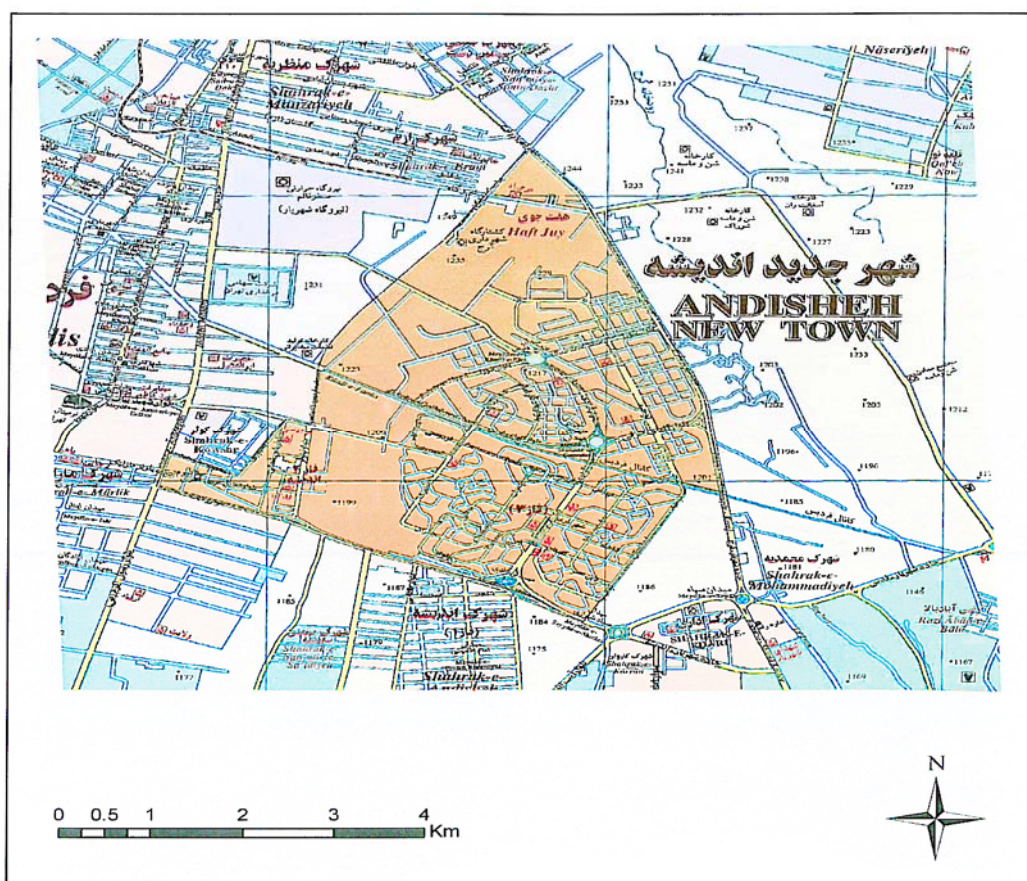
شهرک منظریه
Shahrak-e-Manzariyeh
شهرک برام
Shahrak-e-Baram
Nūseriyeh
هفت جوی
Haft Juy
شهر جدید اندیشه
ANDISHEH
NEW TOWN
شهرک کوثر
Shahrak-e-Kowsar
شهرک ماریک
Shahrak-e-Mārlik
شهرک محمدیه
Shahrak-e-Mohammadiyeh
شهرک اندیشه
Shahrak-e-Andisheh
Razi Abad-e Bala
کانال غربی
1244
1233
1235
1231
1228
1227
1229
1223
1217
1199
1196
1190
1185
1183
1180
1187
1184
1175
1177
1169
1167
1212
1203
1201
N
0 0.5 1 2 3 4 Km